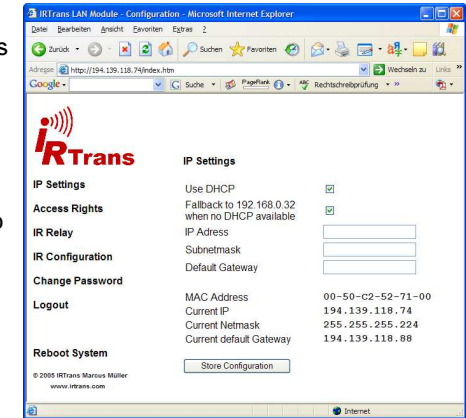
IRTrans LAN Module - Configuration - Microsoft Internet Explorer

Datei Bearbeiten Ansicht Favoriten Extras ?

Zurück Suchen Favoriten

Adresse http://194.139.118.74/index.htm Wechseln zu Links

Google Suche PageRank Rechtschreibprüfung

IRTrans

IP Settings

Access Rights

IR Relay

IR Configuration

Change Password

Logout

Reboot System

© 2005 IRTrans Marcus Müller
www.irtrans.com

IP Settings

Use DHCP

Fallback to 192.168.0.32 when no DHCP available

IP Adress

Subnetmask

Default Gateway

MAC Address 00-50-C2-52-71-00

Current IP 194.139.118.74

Current Netmask 255.255.255.224

Current default Gateway 194.139.118.88

Store Configuration

Internet